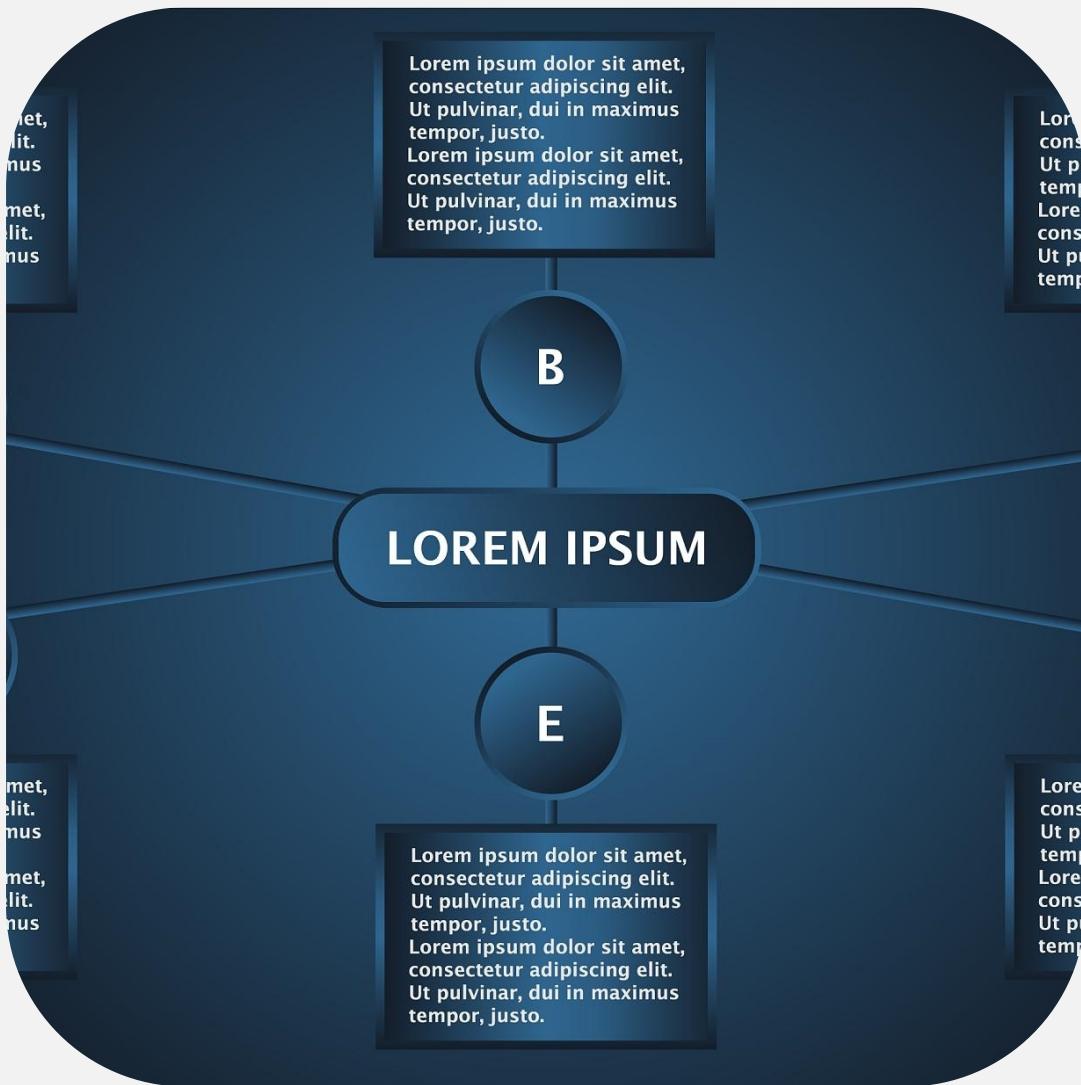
met,
lit.
nus
met,
lit.
mus

Lorem ipsum dolor sit amet, consectetur adipiscing elit. Ut pulvinar, dui in maximus tempor, justo.
Lorem ipsum dolor sit amet, consectetur adipiscing elit. Ut pulvinar, dui in maximus tempor, justo.

Lor
cons
Ut p
temp
Lore
cons
Ut p
temp

B

LOREM IPSUM

E

met,
lit.
mus
met,
lit.
nus

Lorem ipsum dolor sit amet, consectetur adipiscing elit. Ut pulvinar, dui in maximus tempor, justo.
Lorem ipsum dolor sit amet, consectetur adipiscing elit. Ut pulvinar, dui in maximus tempor, justo.

Lore
cons
Ut p
temp
Lore
cons
Ut p
temp